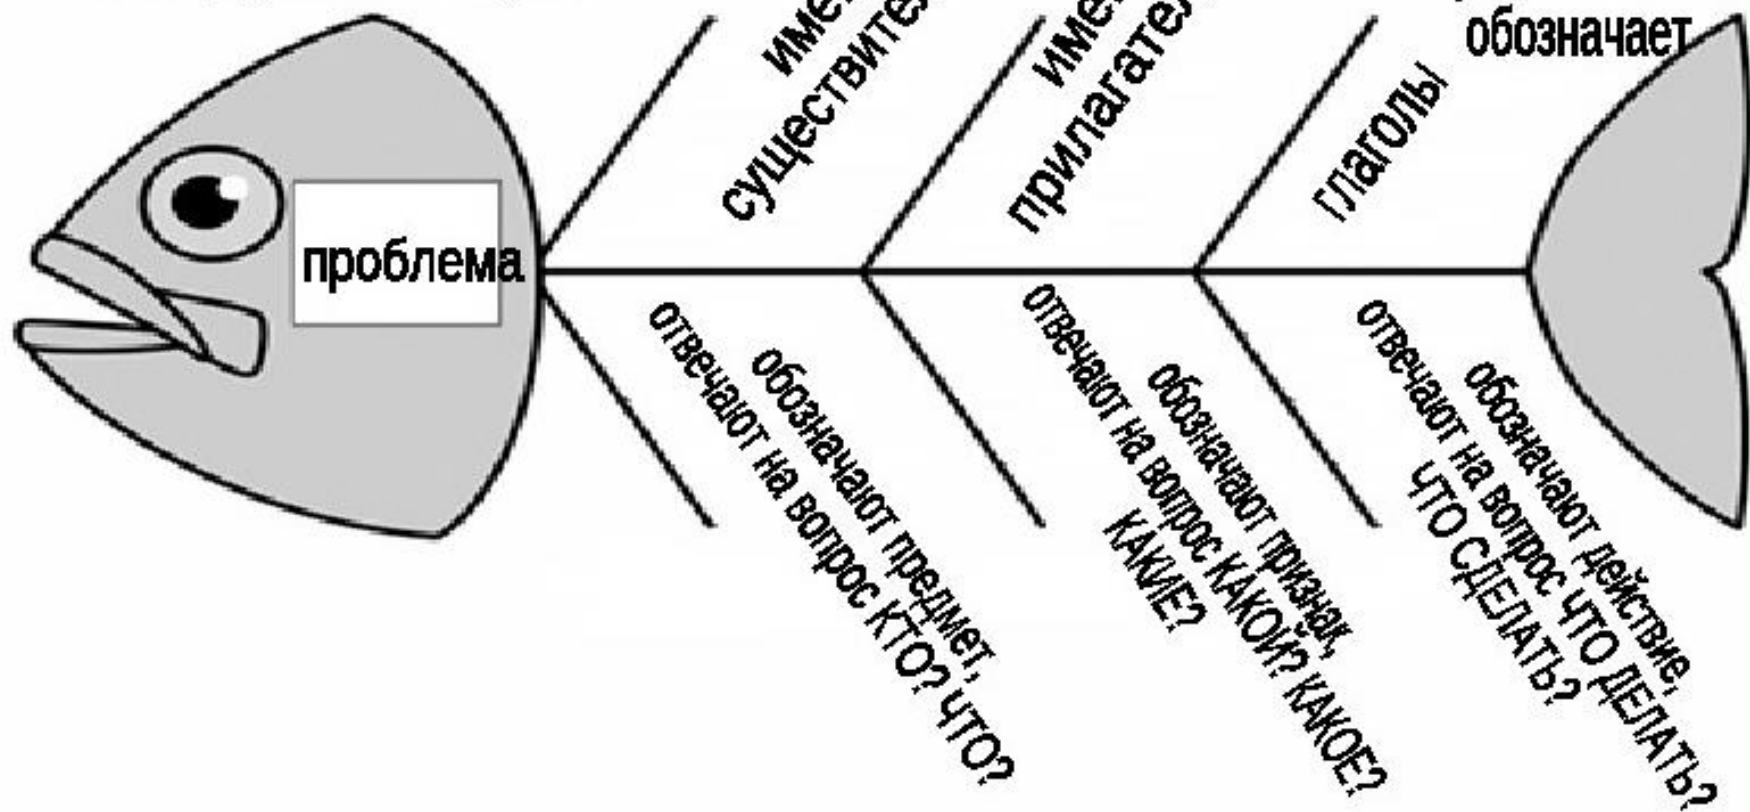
проблема

име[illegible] существите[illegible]

име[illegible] прилагате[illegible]

глаголы

обозначает

обозначают предмет, отвечают на вопрос КТО? ЧТО?

обозначают признак, отвечают на вопрос КАКОЙ? КАКОЕ? КАКИЕ?

обозначают действие, отвечают на вопрос ЧТО ДЕЛАТЬ? ЧТО СДЕЛАТЬ?